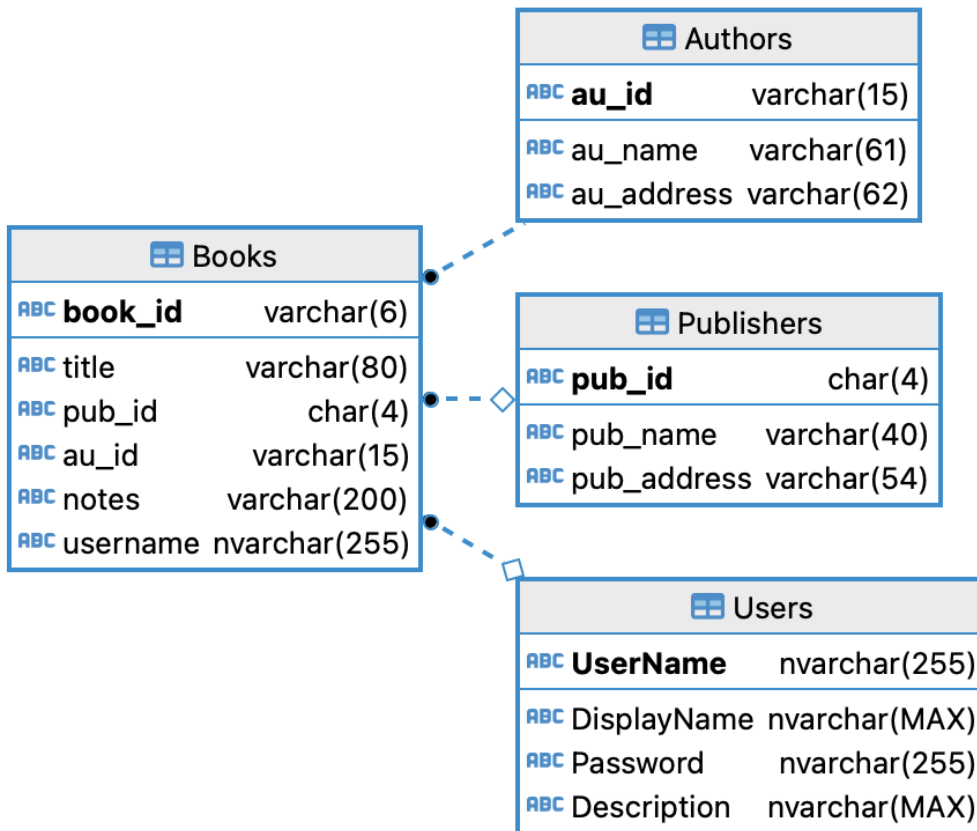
Authors

| | |
|---|---|
| ABC **au_id** | varchar(15) |
| ABC au_name | varchar(61) |
| ABC au_address | varchar(62) |

Books

| | |
|---|---|
| ABC **book_id** | varchar(6) |
| ABC title | varchar(80) |
| ABC pub_id | char(4) |
| ABC au_id | varchar(15) |
| ABC notes | varchar(200) |
| ABC username | nvarchar(255) |

Publishers

| | |
|---|---|
| ABC **pub_id** | char(4) |
| ABC pub_name | varchar(40) |
| ABC pub_address | varchar(54) |

Users

| | |
|---|---|
| ABC **UserName** | nvarchar(255) |
| ABC DisplayName | nvarchar(MAX) |
| ABC Password | nvarchar(255) |
| ABC Description | nvarchar(MAX) |